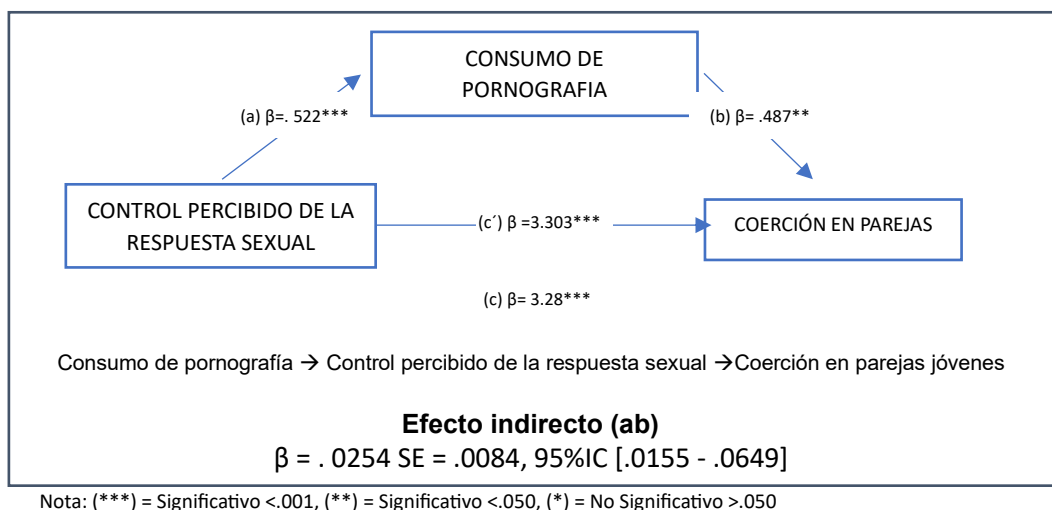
CONSUMO DE PORNOGRAFIA

(a) β=. 522***

(b) β= .487**

CONTROL PERCIBIDO DE LA RESPUESTA SEXUAL

(c´) β =3.303***

COERCIÓN EN PAREJAS

(c) β= 3.28***

Consumo de pornografía → Control percibido de la respuesta sexual →Coerción en parejas jóvenes

**Efecto indirecto (ab)**
β = . 0254 SE = .0084, 95%IC [.0155 - .0649]

Nota: (***) = Significativo <.001, (**) = Significativo <.050, (*) = No Significativo >.050